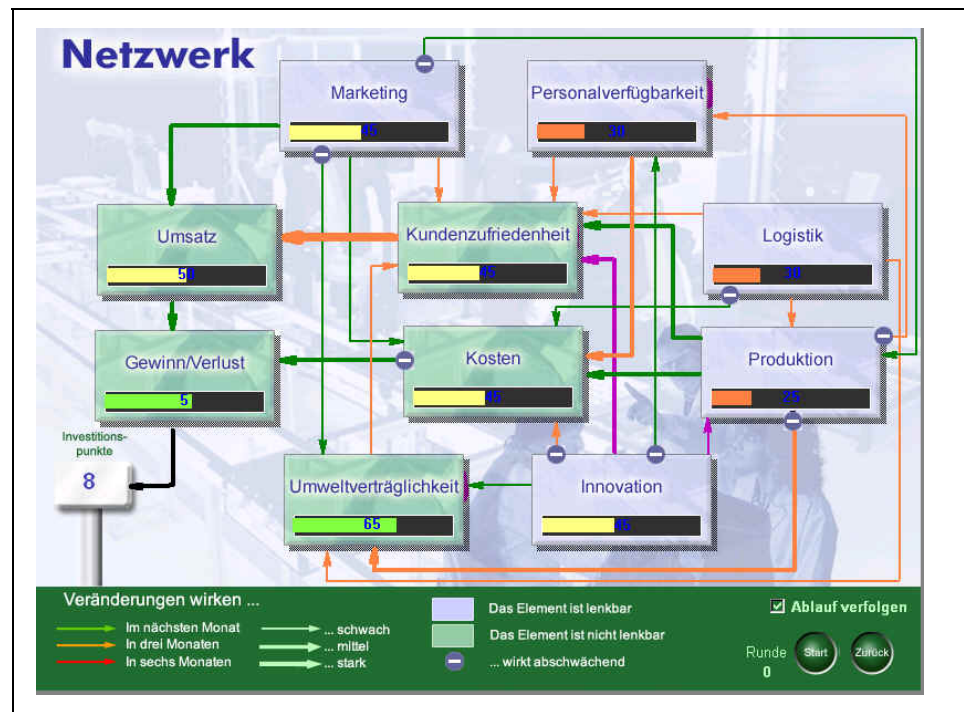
Netzwerk

Marketing
45

Personalverfügbarkeit
30

Umsatz
50

Kundenzufriedenheit
45

Logistik
30

Gewinn/Verlust
5

Kosten
45

Produktion
25

Investitions-punkte
8

Umweltverträglichkeit
65

Innovation
45

Veränderungen wirken ...
Im nächsten Monat
In drei Monaten
In sechs Monaten
... schwach
... mittel
... stark

Das Element ist lenkbar
Das Element ist nicht lenkbar
... wirkt abschwächend

☑ Ablauf verfolgen
Runde
0
Start
Zurück